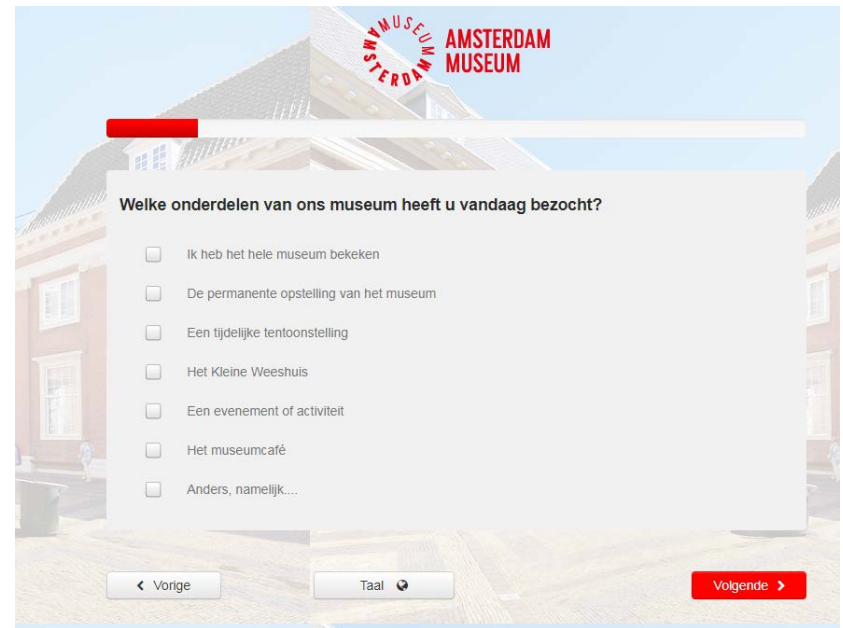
MUSEUM AMSTERDAM

AMSTERDAM MUSEUM

Welke onderdelen van ons museum heeft u vandaag bezocht?

Ik heb het hele museum bekeken

De permanente opstelling van het museum

Een tijdelijke tentoonstelling

Het Kleine Weeshuis

Een evenement of activiteit

Het museumcafé

Anders, namelijk....

‹ Vorige

Taal

Volgende ›